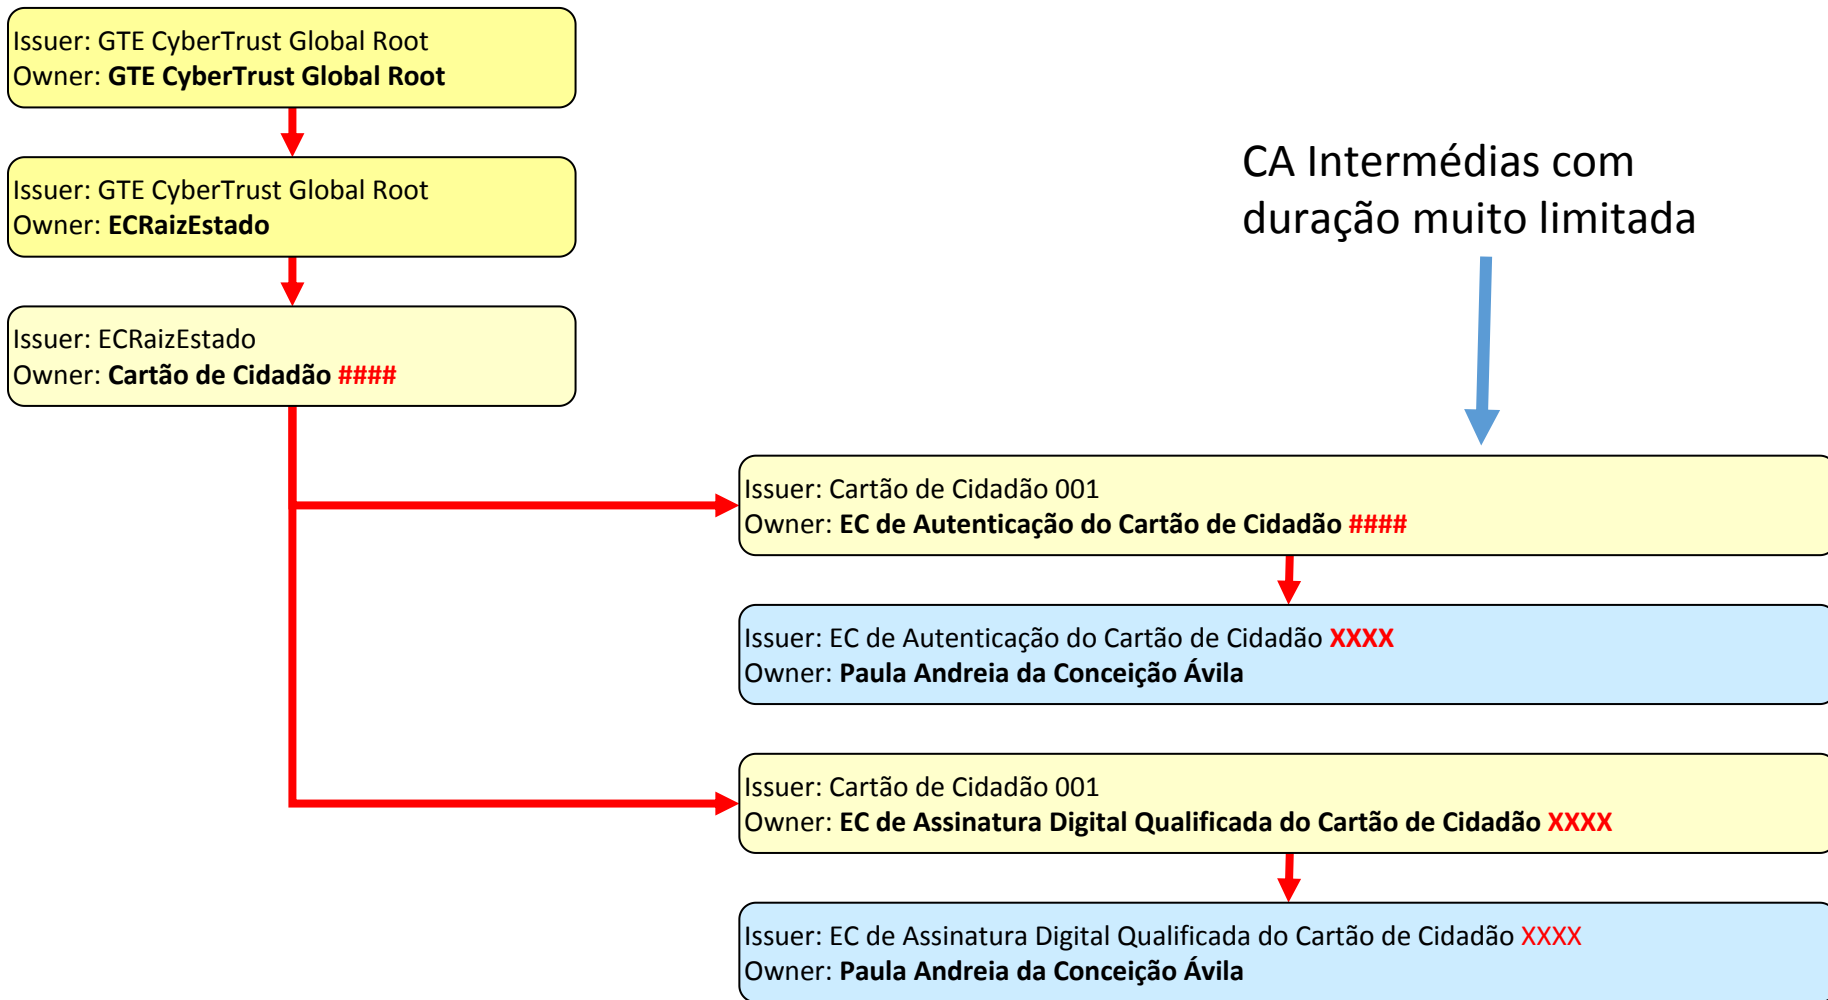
Issuer: GTE CyberTrust Global Root
Owner: GTE CyberTrust Global Root

Issuer: GTE CyberTrust Global Root
Owner: ECRaizEstado

Issuer: ECRaizEstado
Owner: Cartão de Cidadão ####

CA Intermédias com duração muito limitada

Issuer: Cartão de Cidadão 001
Owner: EC de Autenticação do Cartão de Cidadão ####

Issuer: EC de Autenticação do Cartão de Cidadão XXXX
Owner: Paula Andreia da Conceição Ávila

Issuer: Cartão de Cidadão 001
Owner: EC de Assinatura Digital Qualificada do Cartão de Cidadão XXXX

Issuer: EC de Assinatura Digital Qualificada do Cartão de Cidadão XXXX
Owner: Paula Andreia da Conceição Ávila